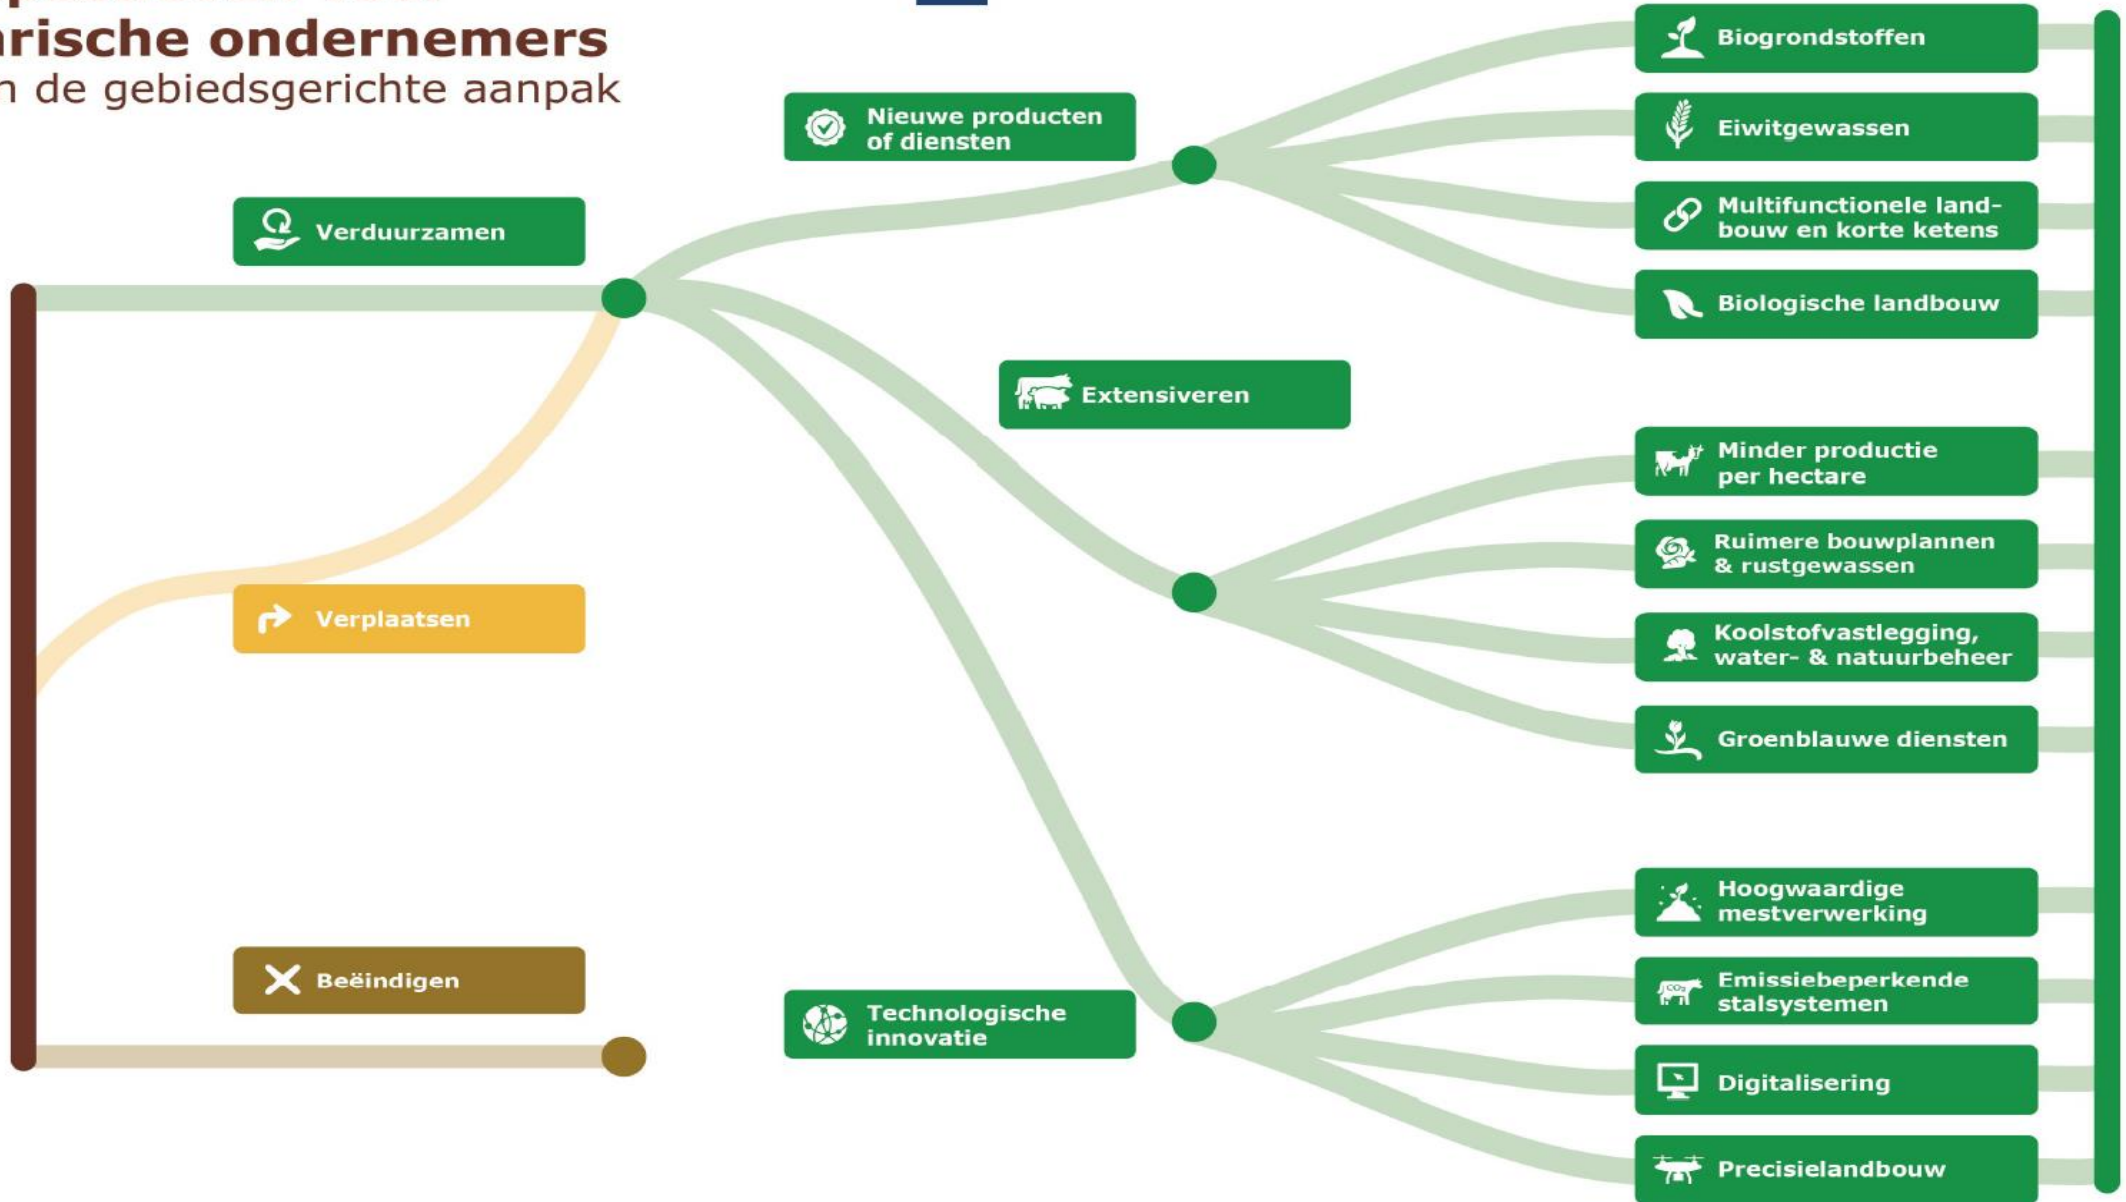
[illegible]
rische ondernemers
n de gebiedsgerichte aanpak

Verduurzamen

Verplaatsen

Beëindigen

Nieuwe producten of diensten

Extensiveren

Technologische innovatie

Biogrondstoffen

Eiwitgewassen

Multifunctionele landbouw en korte ketens

Biologische landbouw

Minder productie per hectare

Ruimere bouwplannen & rustgewassen

Koolstofvastlegging, water- & natuurbeheer

Groenblauwe diensten

Hoogwaardige mestverwerking

Emissiebeperkende stalsystemen

Digitalisering

Precisielandbouw